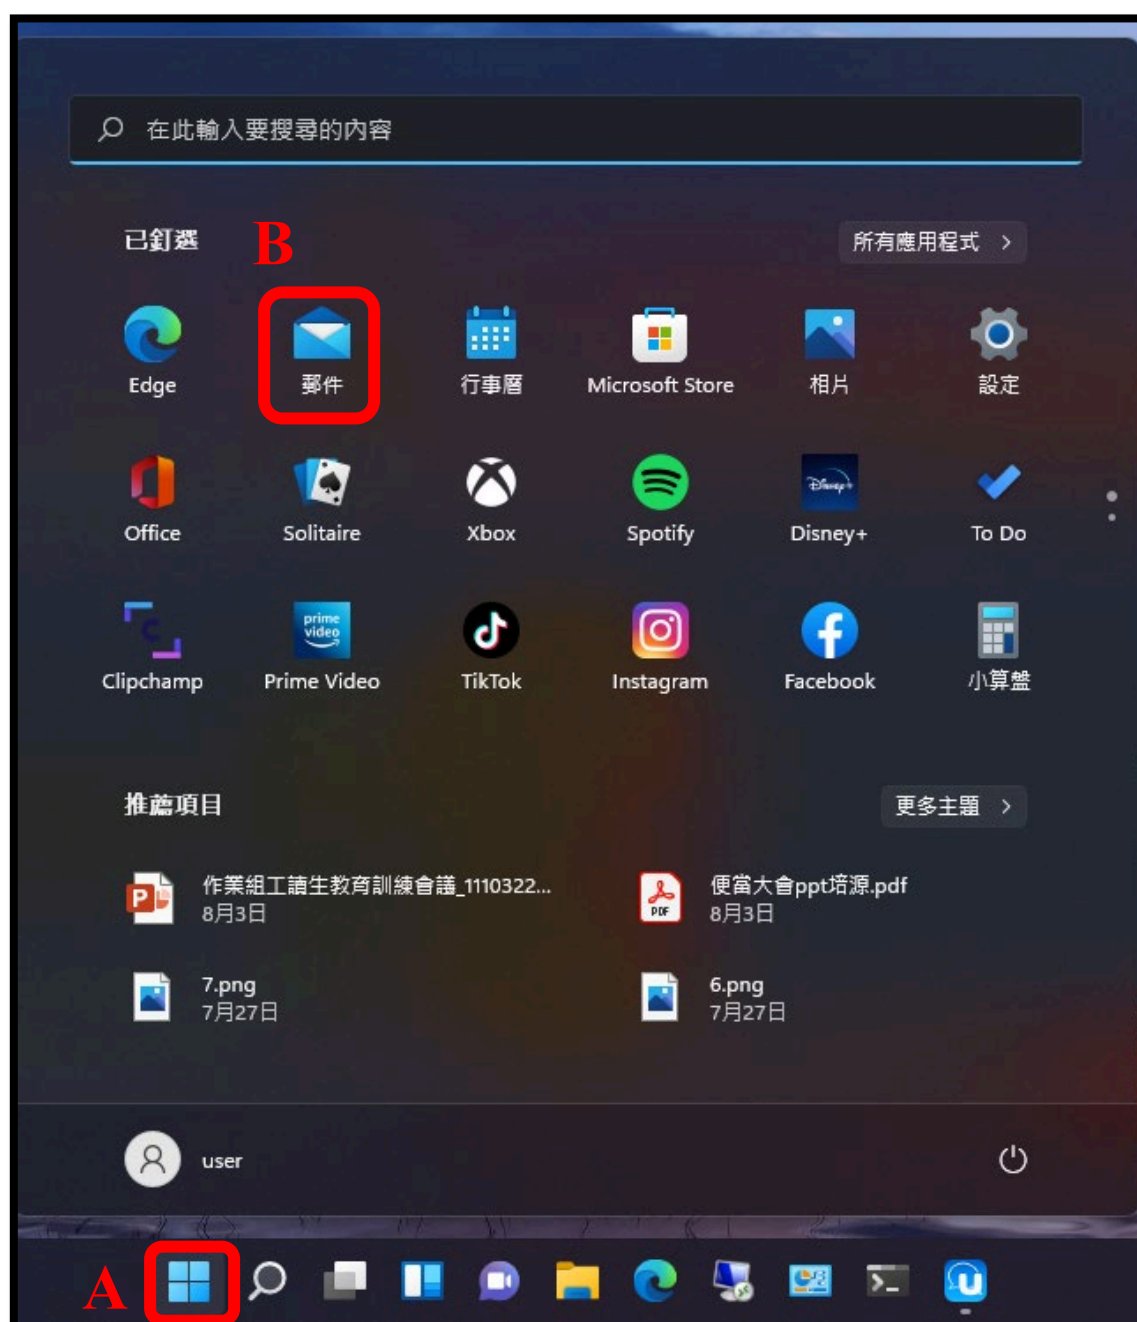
在此輸入要搜尋的內容

已釘選

B

所有應用程式 >

Edge
郵件
行事曆
Microsoft Store
相片
設定

Office
Solitaire
Xbox
Spotify
Disney+
To Do

Clipchamp
Prime Video
TikTok
Instagram
Facebook
小算盤

推薦項目

更多主題 >

作業組工讀生教育訓練會議_1110322...
8月3日

便當大會ppt培源.pdf
8月3日

7.png
7月27日

6.png
7月27日

user

A